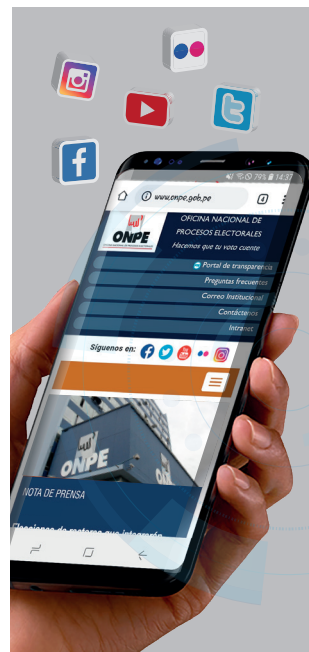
79% 14:37

www.onpe.gob.pe

4

ONPE

OFICINA NACIONAL DE PROCESOS ELECTORALES

Hacemos que tu voto cuente

Portal de transparencia

Preguntas frecuentes

Correo Institucional

Contáctenos

Intranet

Síguenos en:

ONPE

NOTA DE PRENSA

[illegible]